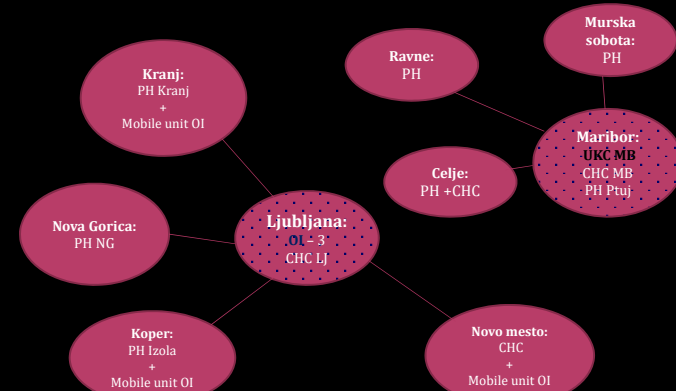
Murska sobota:
PH

Ravne:
PH

Kranj:
PH Kranj
+
Mobile unit OI

Maribor:
UKC MB
CHC MB
PH Ptuj

Celje:
PH +CHC

Nova Gorica:
PH NG

Ljubljana:
OI – 3
CHC LJ

Koper:
PH Izola
+
Mobile unit OI

Novo mesto:
CHC
+
Mobile unit OI